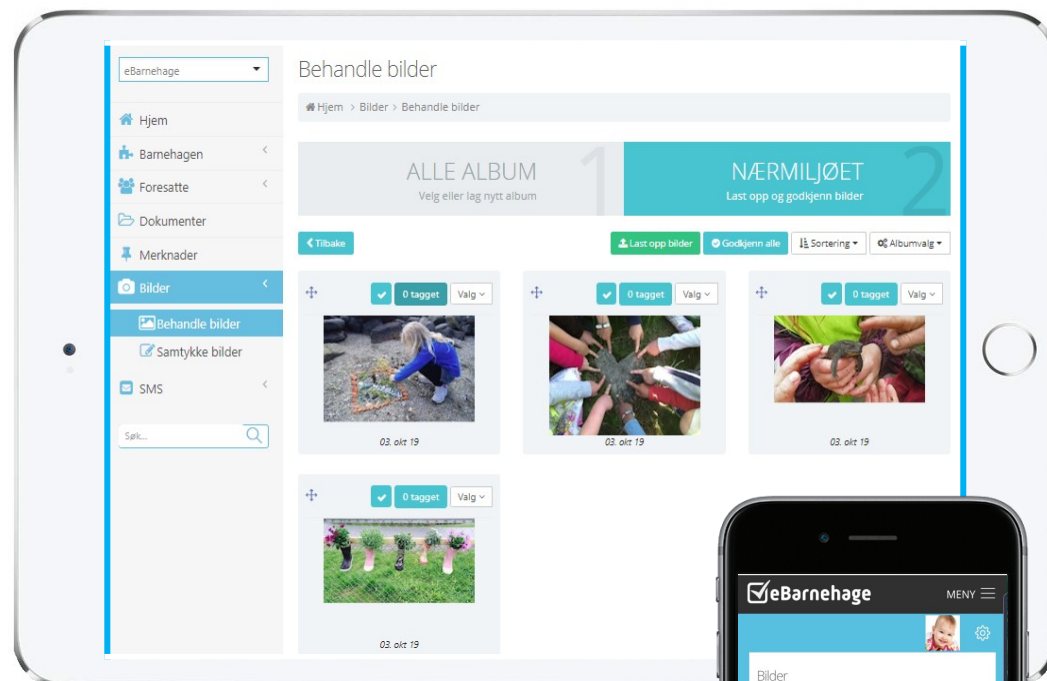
eBarnehage

Hjem
Barnehagen
Foresatte
Dokumenter
Merknader
Bilder
Behandle bilder
Samtykke bilder
SMS

Søk...

Behandle bilder

Hjem > Bilder > Behandle bilder

ALLE ALBUM
Velg eller lag nytt album
1

NÆRMILJØET
Last opp og godkjenn bilder
2

Tilbake

Last opp bilder
Godkjenn alle
Sortering
Albumvalg

0 tagget
Valg
03. okt 19

0 tagget
Valg
03. okt 19

0 tagget
Valg
03. okt 19

0 tagget
Valg
03. okt 19

eBarnehage
MENY
Bilder